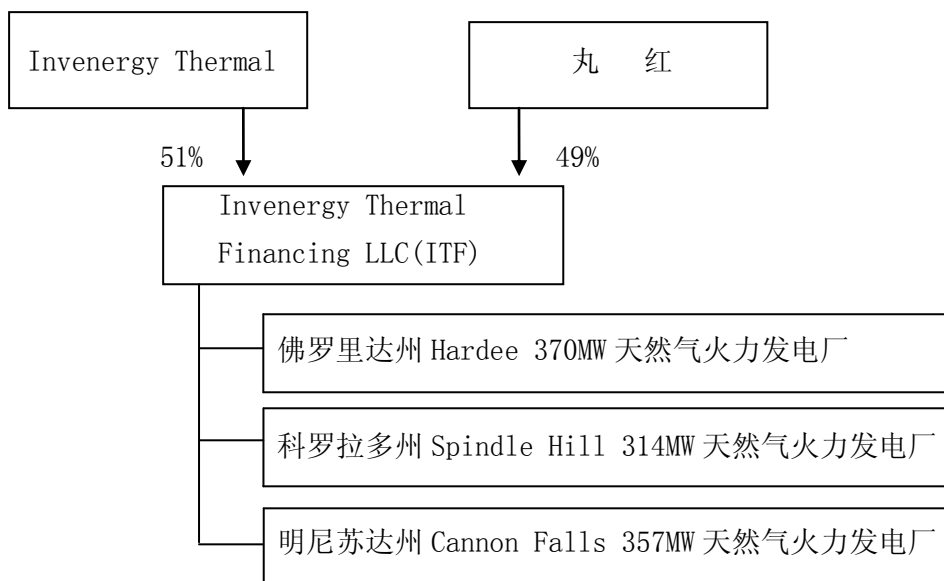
Invenergy Thermal

丸　红

51%

49%

Invenergy Thermal Financing LLC(ITF)

佛罗里达州 Hardee 370MW 天然气火力发电厂

科罗拉多州 Spindle Hill 314MW 天然气火力发电厂

明尼苏达州 Cannon Falls 357MW 天然气火力发电厂